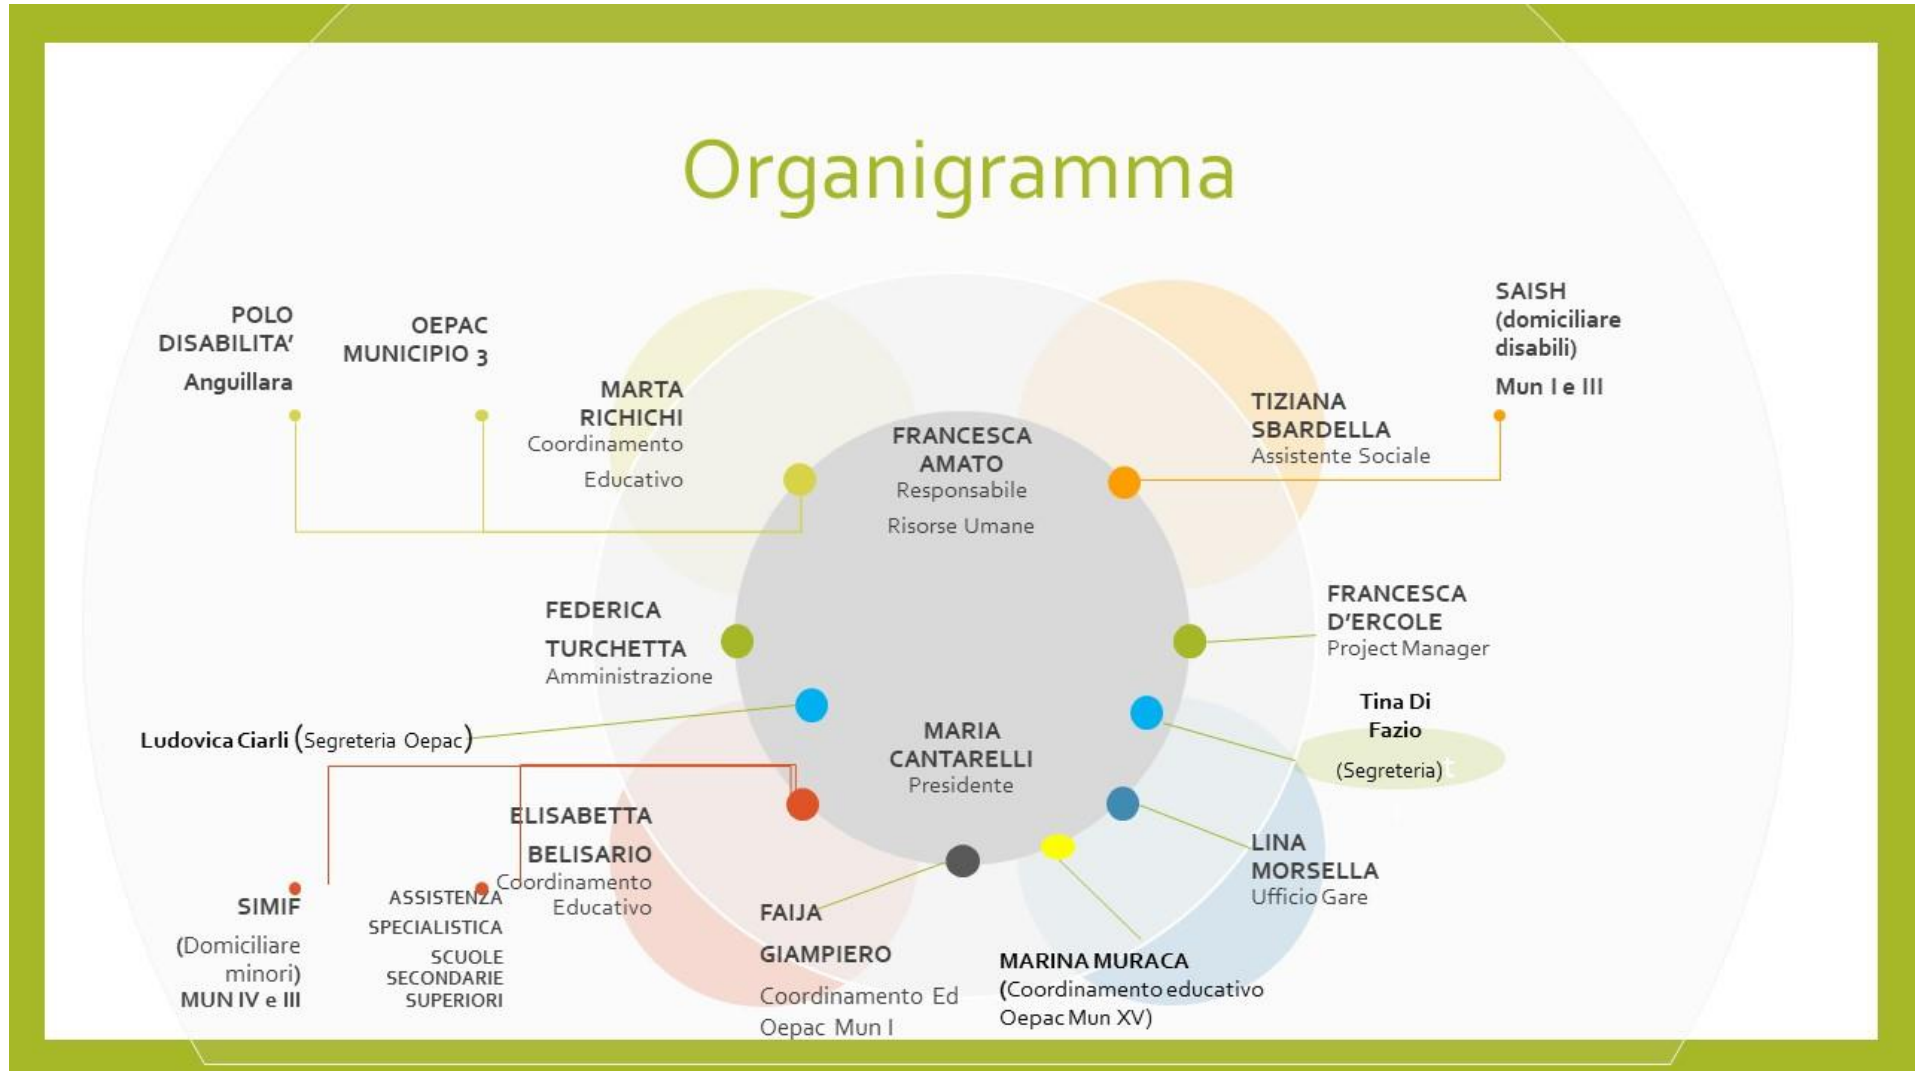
Organigramma

POLO DISABILITA'
Anguillara

OEPAC MUNICIPIO 3

MARTA RICHICHI
Coordinamento
Educativo

FRANCESCA AMATO
Responsabile
Risorse Umane

TIZIANA SBARDELLA
Assistente Sociale

SAISH (domiciliare disabili)
Mun I e III

FEDERICA
TURCHETTA
Amministrazione

FRANCESCA D'ERCOLE
Project Manager

Ludovica Ciarli (Segreteria Oepac)

MARIA CANTARELLI
Presidente

Tina Di Fazio
(Segreteria)

ELISABETTA
BELISARIO
Coordinamento
Educativo

SIMIF
(Domiciliare minori)
MUN IV e III

ASSISTENZA SPECIALISTICA
SCUOLE SECONDARIE SUPERIORI

FAIJA
GIAMPIERO
Coordinamento Ed
Oepac Mun I

MARINA MURACA
(Coordinamento educativo Oepac Mun XV)

LINA MORSELLA
Ufficio Gare